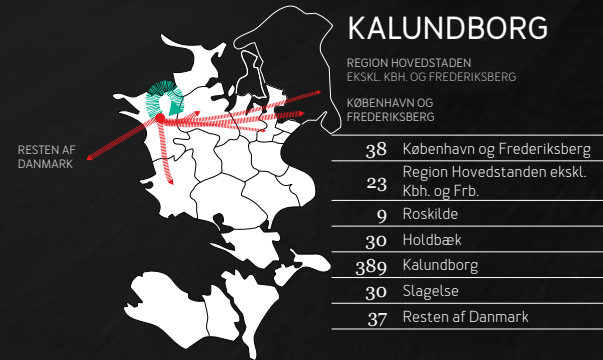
KALUNDBORG

REGION HOVEDSTADEN
EKSKL. KBH. OG FREDERIKSBERG

KØBENHAVN OG
FREDERIKSBERG

RESTEN AF
DANMARK

| | |
|---|---|
| 38 | København og Frederiksberg |
| 23 | Region Hovedstanden ekskl. Kbh. og Frb. |
| 9 | Roskilde |
| 30 | Holdbæk |
| 389 | Kalundborg |
| 30 | Slagelse |
| 37 | Resten af Danmark |